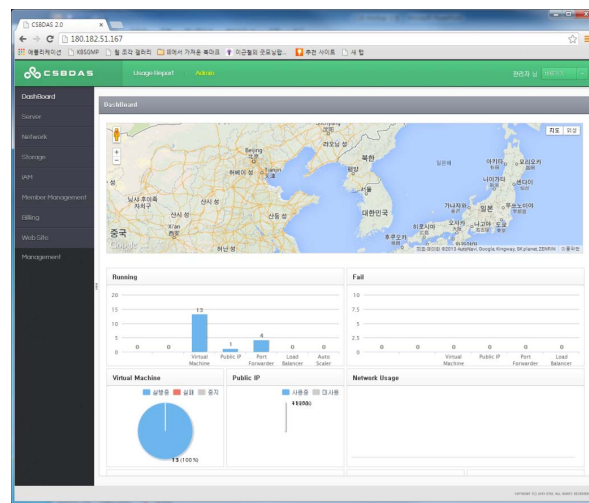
CSBDAS 2.0

180.182.51.167

애플리케이션 KBSGMP 웹 조각 갤러리 웹에서 가져온 북마크 이곤형의 곳으로... 추천 사이트 새 탭

CSBDAS

Usage Report Admin

관리자 님

DashBoard
Server
Network
Storage
IAM
Member Management
Billing
Web Site
Management

DashBoard

지도 위성

Beijing
북한
하베이 성
Tianjin
랴오닝 성
평양
서울
대한민국
일본
산둥 성
산시 성
닝샤 후이족 자치구
중국
허난 성
Xi'an
오사카
도쿄
Google

지도 데이터 ©2013 AutoNavi, Google, Kingway, SK planet, ZENRIN

Running

| 20 | | | | | | |
|---|---|---|---|---|---|---|
| 0 | 0 | 13 | 1 | 4 | 0 | 0 |
| | | Virtual Machine | Public IP | Port Forwarder | Load Balancer | Auto Scaler |

Fail

| 10 | | | | | | |
|---|---|---|---|---|---|---|
| 0 | 0 | 0 | 0 | 0 | 0 | 0 |
| | | Virtual Machine | Public IP | Port Forwarder | Load Balancer | |

Virtual Machine

실행중 실패 중지

13 (100%)

Public IP

사용중 미사용

1 (100%)

Network Usage